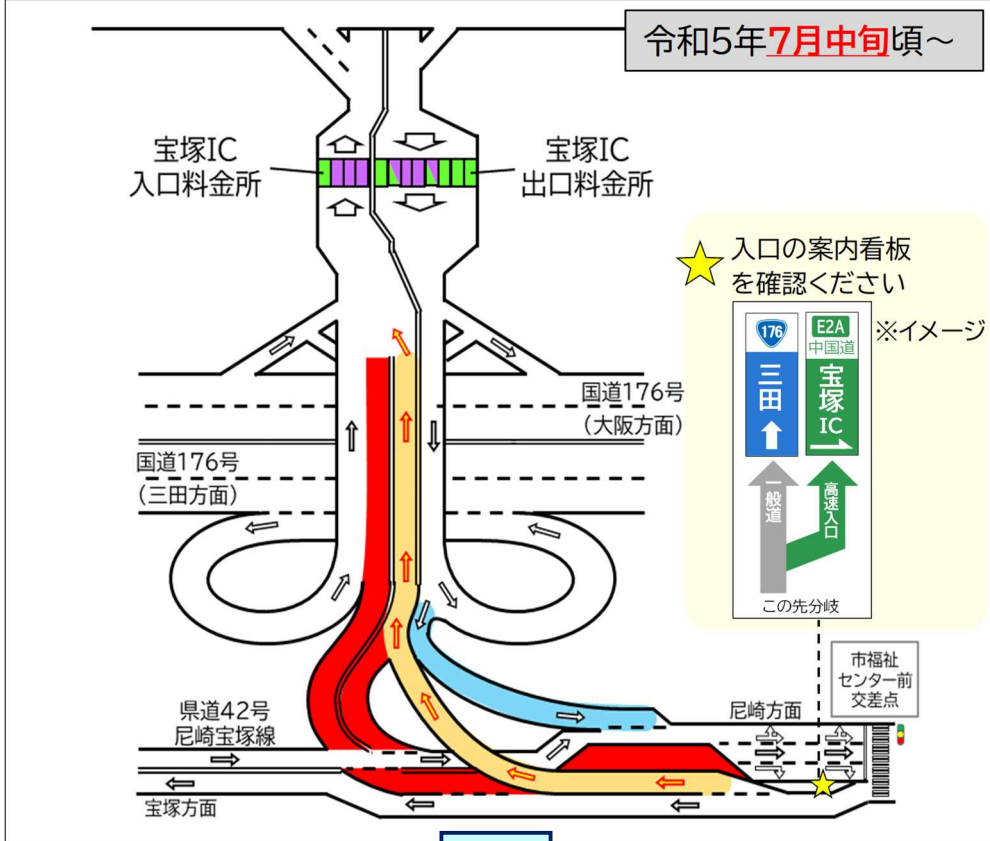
令和5年7月中旬頃～

宝塚IC
入口料金所

宝塚IC
出口料金所

入口の案内看板
を確認ください

※イメージ

176
三田

E2A
中国道
宝塚
IC

一般道

高速入口

この先分岐

国道176号
（大阪方面）

国道176号
（三田方面）

市福祉
センター前
交差点

尼崎方面

県道42号
尼崎宝塚線

宝塚方面